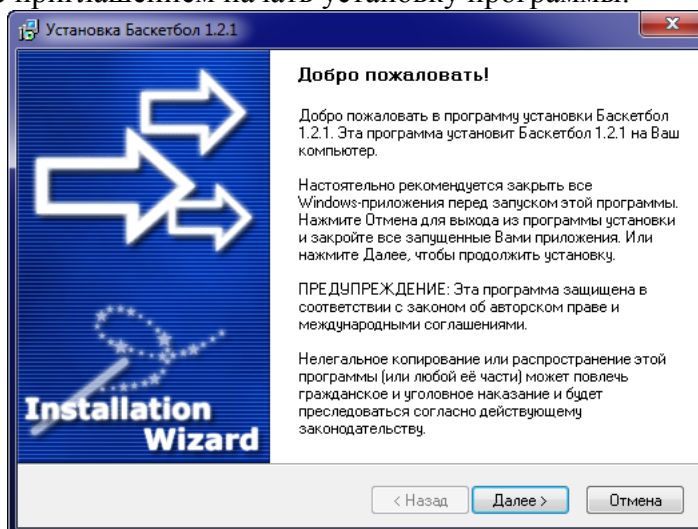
с приглашением начать установку программы.

Установка Баскетбол 1.2.1

Добро пожаловать!

Добро пожаловать в программу установки Баскетбол 1.2.1. Эта программа установит Баскетбол 1.2.1 на Ваш компьютер.

Настоятельно рекомендуется закрыть все Windows-приложения перед запуском этой программы. Нажмите Отмена для выхода из программы установки и закройте все запущенные Вами приложения. Или нажмите Далее, чтобы продолжить установку.

ПРЕДУПРЕЖДЕНИЕ: Эта программа защищена в соответствии с законом об авторском праве и международными соглашениями.

Нелегальное копирование или распространение этой программы (или любой её части) может повлечь гражданское и уголовное наказание и будет преследоваться согласно действующему законодательству.

Installation Wizard

< Назад
Далее >
Отмена